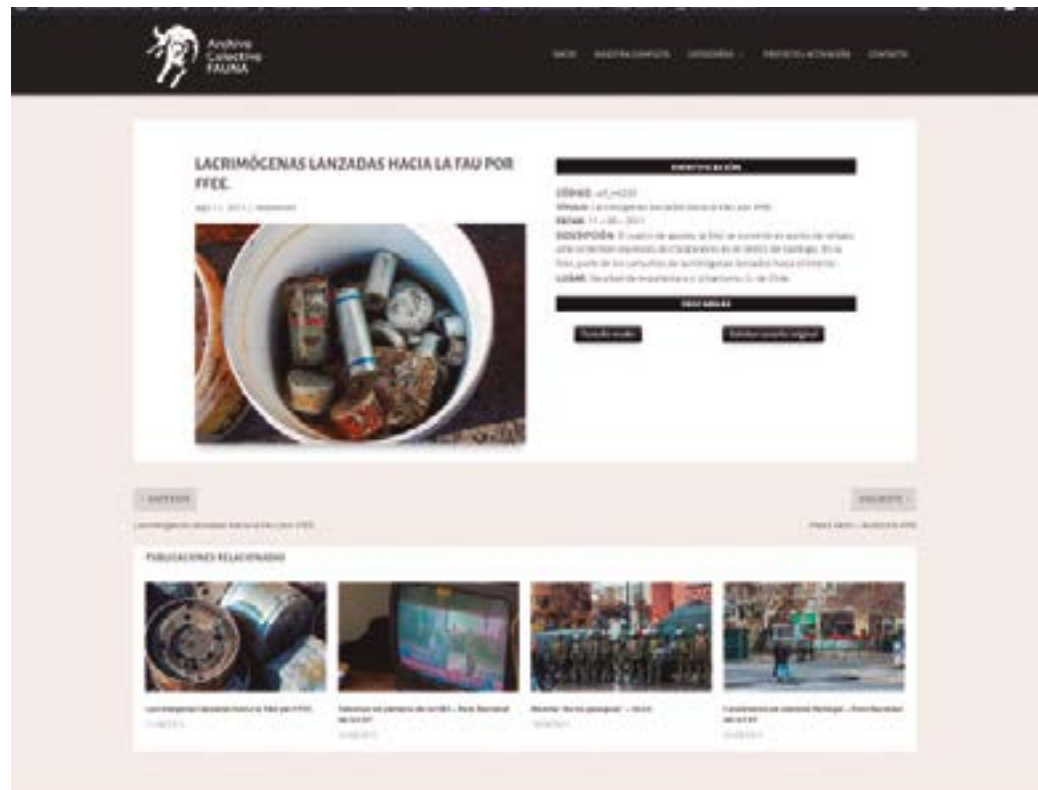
Archivo Colectivo FAUNA

INICIO MUESTRA COMPLETA CATEGORÍAS PROYECTO ACTIVACIÓN CONTACTO

LACRIMÓGENAS LANZADAS HACIA LA FAU POR FFEE.

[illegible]

IDENTIFICACIÓN

CÓDIGO: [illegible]
Título: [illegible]
FECHA: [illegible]
DESCRIPCIÓN: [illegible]
LUGAR: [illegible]

DESCARGAS

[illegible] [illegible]

< ANTERIOR

SIGUIENTE >

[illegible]

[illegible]

PUBLICACIONES RELACIONADAS

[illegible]

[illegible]

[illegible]

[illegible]